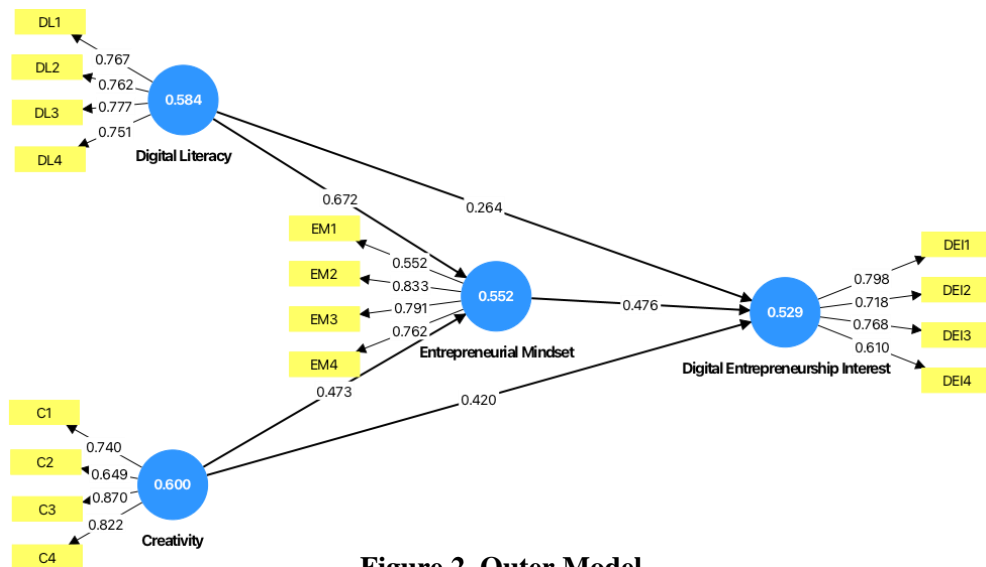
DL1
0.767
DL2
0.762
DL3
0.777
0.584
0.751
DL4
Digital Literacy

0.672
0.264

EM1
0.552
EM2
0.833
0.552
0.476
EM3
0.791
0.762
EM4
Entrepreneurial Mindset

DEI1
0.798
0.718
DEI2
0.529
0.768
DEI3
0.610
Digital Entrepreneurship Interest
DEI4

0.473
0.420

C1
0.740
C2
0.649
0.600
C3
0.870
0.822
Creativity
C4

Figure 2. Outer Model